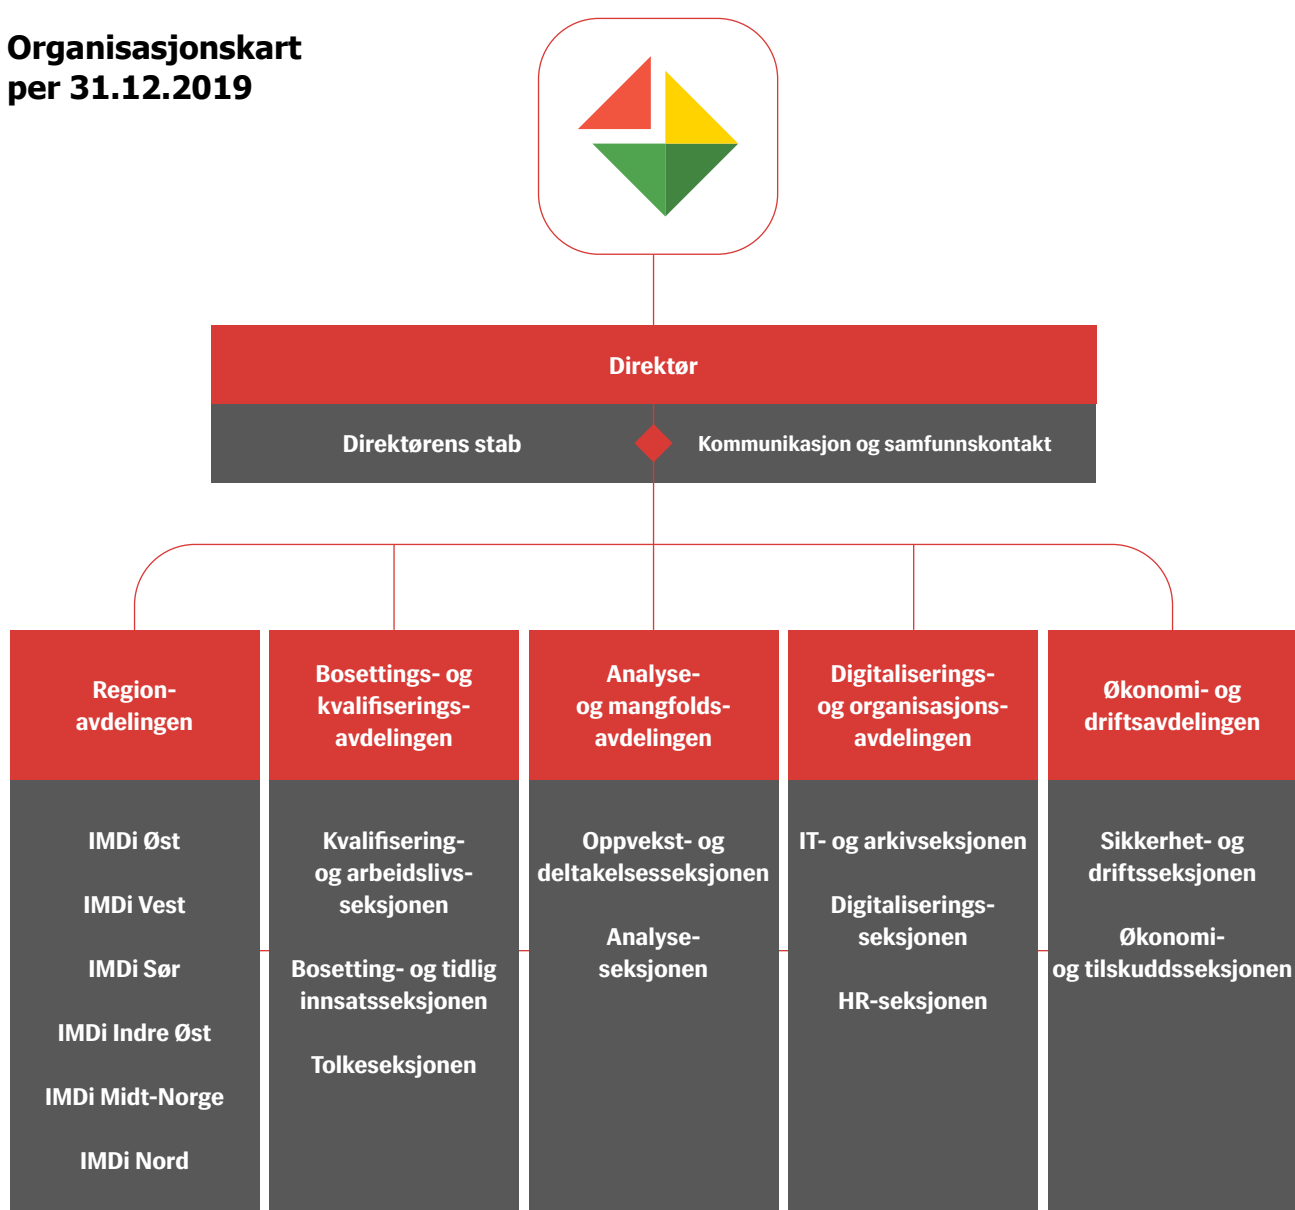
Organisasjonskart
per 31.12.2019

Direktør

Direktørens stab

Kommunikasjon og samfunnskontakt

Region-
avdelingen

IMDi Øst

IMDi Vest

IMDi Sør

IMDi Indre Øst

IMDi Midt-Norge

IMDi Nord

Bosettings- og kvalifiserings-
avdelingen

Kvalifisering-
og arbeidslivs-
seksjonen

Bosetting- og tidlig innsatsseksjonen

Tolkeseksjonen

Analyse-
og mangfolds-
avdelingen

Oppvekst- og deltakelsesseksjonen

Analyse-
seksjonen

Digitaliserings-
og organisasjons-
avdelingen

IT- og arkivseksjonen

Digitaliserings-
seksjonen

HR-seksjonen

Økonomi- og driftsavdelingen

Sikkerhet- og driftsseksjonen

Økonomi-
og tilskuddsseksjonen